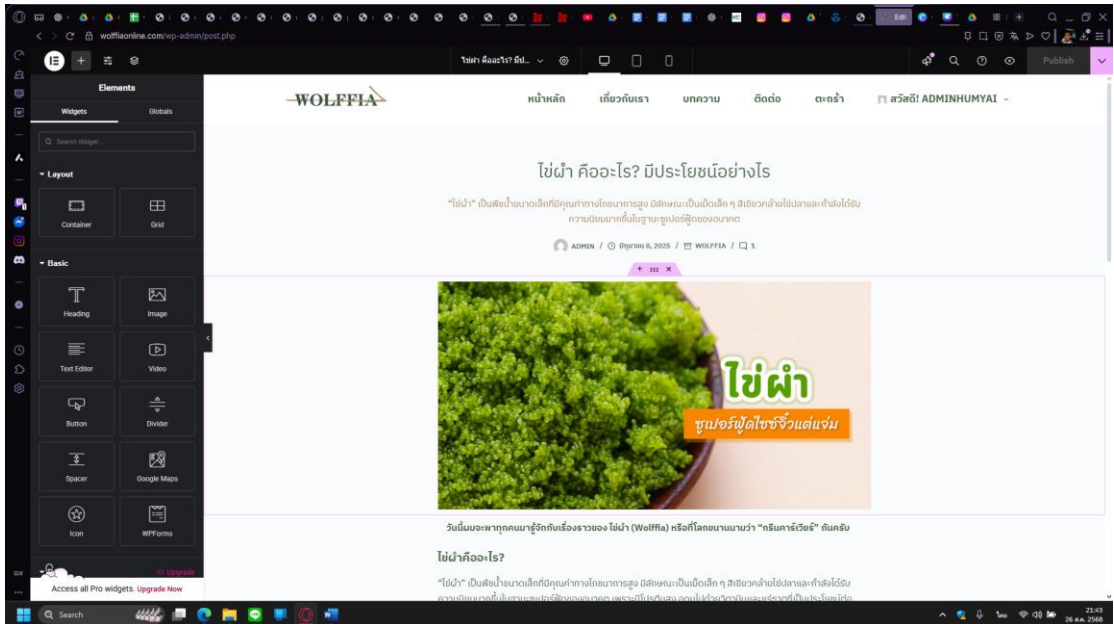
wolffiaonline.com/wp-admin/post.php

ไข่ผำ คืออะไร? มีป... Publish

Elements
Widgets Globals
Search Widget
Layout
Container Grid
Basic
Heading Image
Text Editor Video
Button Divider
Spacer Google Maps
Icon WPForms
Upgrade
Access all Pro widgets. Upgrade Now

WOLFFIA
หน้าหลัก เกี่ยวกับเรา บทความ ติดต่อ ตะกร้า สวัสดี! ADMINHUMYAI

ไข่ผำ คืออะไร? มีประโยชน์อย่างไร

"ไข่ผำ" เป็นพืชน้ำขนาดเล็กที่มีคุณค่าทางโภชนาการสูง มีลักษณะเป็นเม็ดเล็ก ๆ สีเขียวคล้ายไข่ปลาและกำลังได้รับความนิยมมากขึ้นในฐานะซูเปอร์ฟู้ดของอนาคต

ADMIN / มิถุนายน 8, 2025 / WOLFFIA / 1

ไข่ผำ
ซูเปอร์ฟู้ดไซซ์จิ๋วแต่แจ่ม

วันนี้ผมจะพาทุกคนมารู้จักกับเรื่องราวของ ไข่ผำ (Wolffia) หรือที่โลกขนานนามว่า "กรีนคาร์เวียร์" กันครับ

ไข่ผำคืออะไร?

"ไข่ผำ" เป็นพืชน้ำขนาดเล็กที่มีคุณค่าทางโภชนาการสูง มีลักษณะเป็นเม็ดเล็ก ๆ สีเขียวคล้ายไข่ปลาและกำลังได้รับ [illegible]

Search
21:43
26 ส.ค. 2568